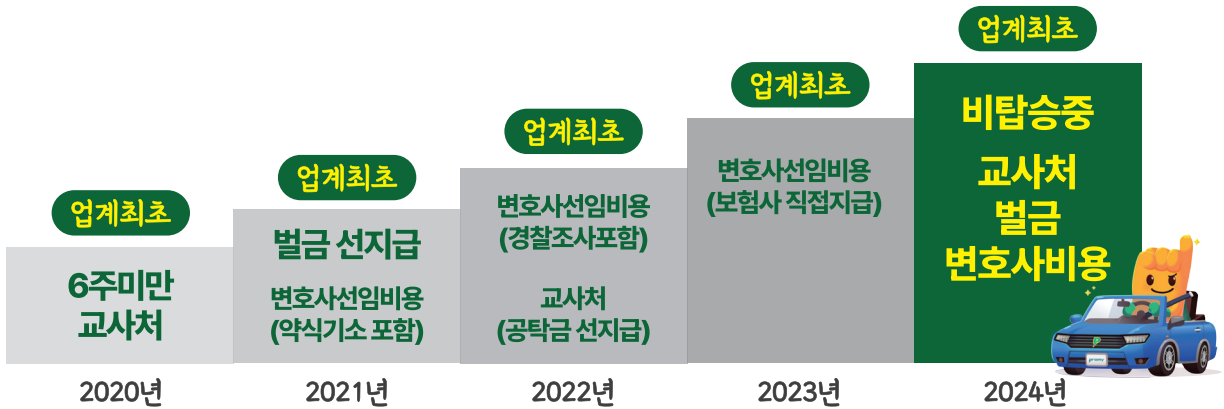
업계최초

6주미만
교사처

2020년

업계최초

벌금 선지급

변호사선임비용
(약식기소 포함)

2021년

업계최초

변호사선임비용
(경찰조사포함)

교사처
(공탁금 선지급)

2022년

업계최초

변호사선임비용
(보험사 직접지급)

2023년

업계최초

비탑승중

교사처
벌금
변호사비용

2024년